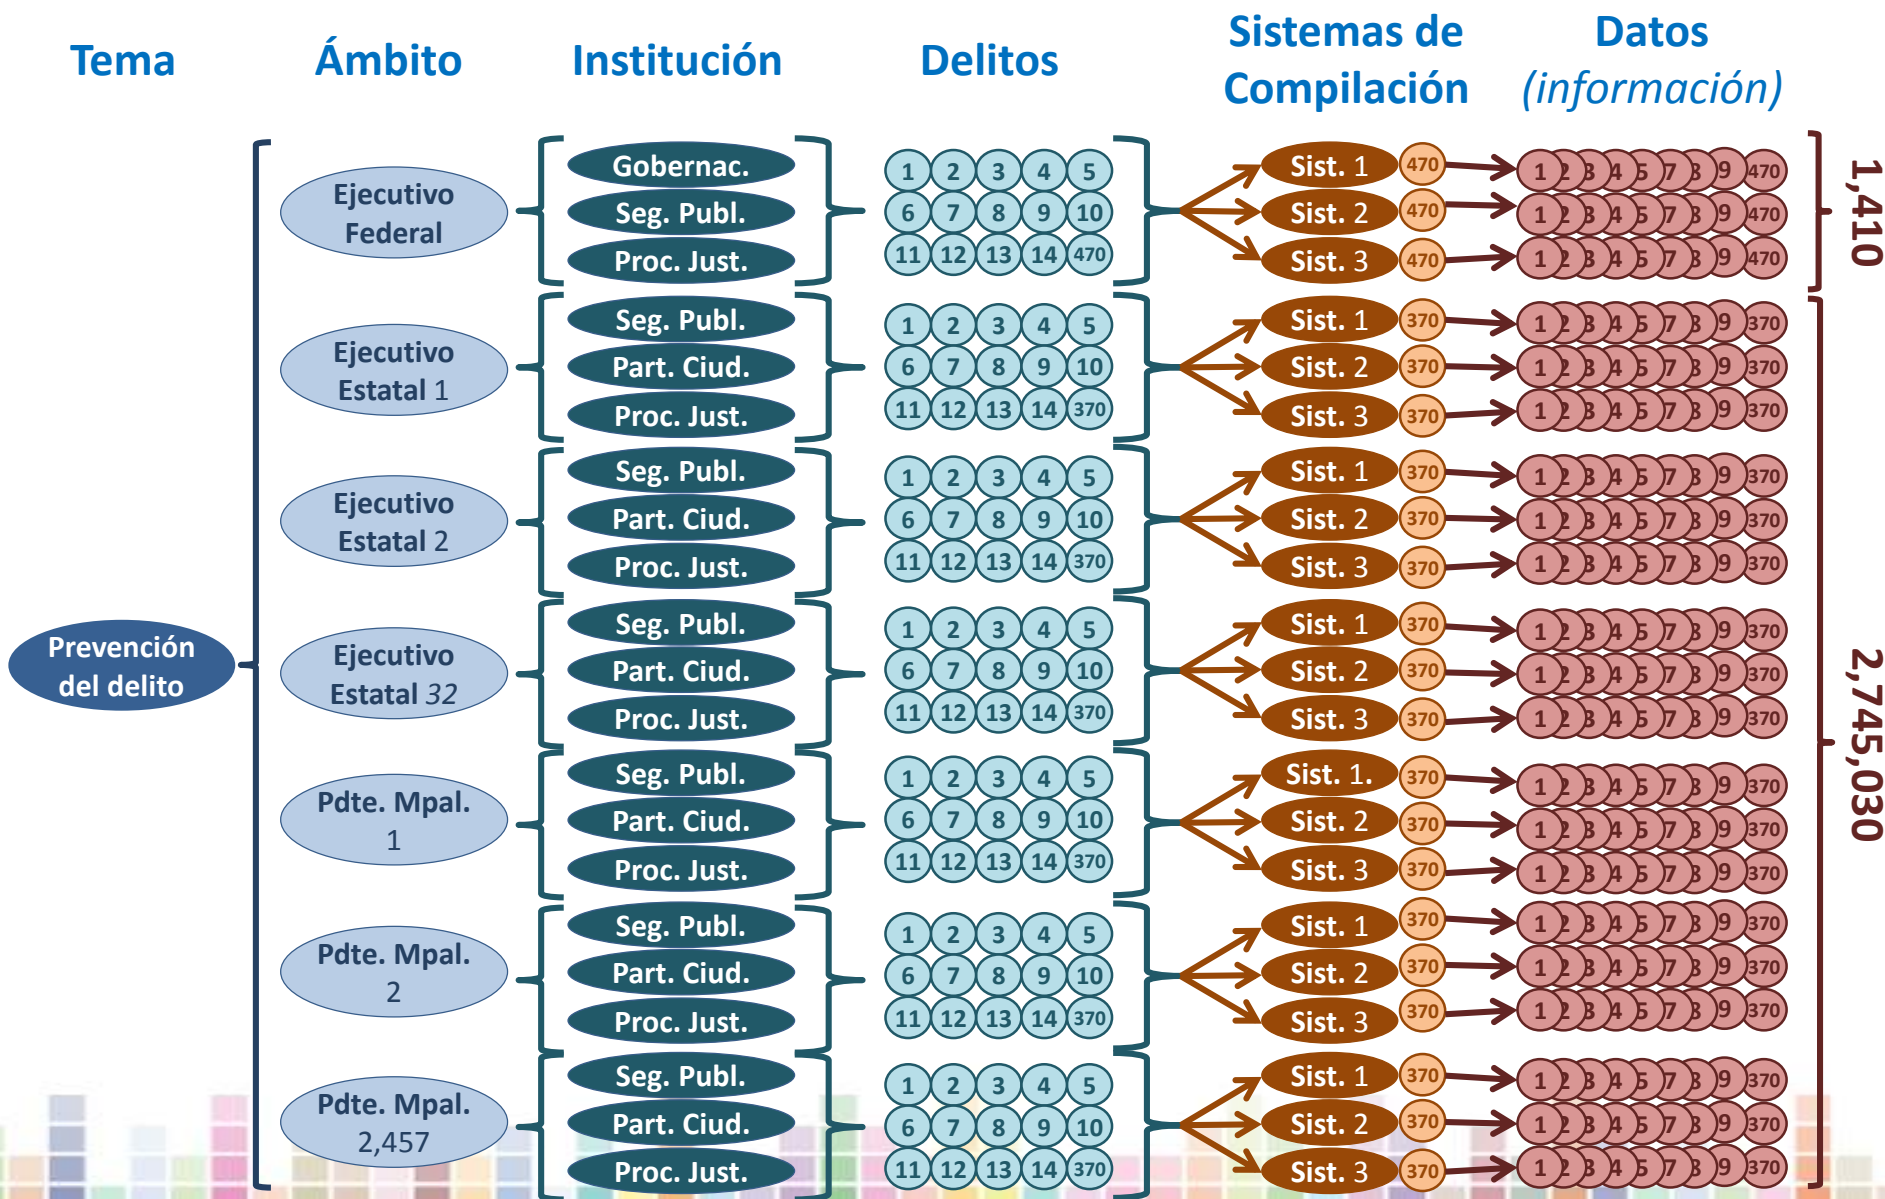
Tema

Ámbito

Institución

Delitos

Sistemas de Compilación

Datos (información)

Prevención del delito

Ejecutivo Federal

Gobernac.
Seg. Publ.
Proc. Just.

1 2 3 4 5
6 7 8 9 10
11 12 13 14 470

Sist. 1 470
Sist. 2 470
Sist. 3 470

1 2 3 4 5 7 8 9 470
1 2 3 4 5 7 8 9 470
1 2 3 4 5 7 8 9 470

1,410

Ejecutivo Estatal 1

Seg. Publ.
Part. Ciud.
Proc. Just.

1 2 3 4 5
6 7 8 9 10
11 12 13 14 370

Sist. 1 370
Sist. 2 370
Sist. 3 370

1 2 3 4 5 7 8 9 370
1 2 3 4 5 7 8 9 370
1 2 3 4 5 7 8 9 370

Ejecutivo Estatal 2

Seg. Publ.
Part. Ciud.
Proc. Just.

1 2 3 4 5
6 7 8 9 10
11 12 13 14 370

Sist. 1 370
Sist. 2 370
Sist. 3 370

1 2 3 4 5 7 8 9 370
1 2 3 4 5 7 8 9 370
1 2 3 4 5 7 8 9 370

Ejecutivo Estatal 32

Seg. Publ.
Part. Ciud.
Proc. Just.

1 2 3 4 5
6 7 8 9 10
11 12 13 14 370

Sist. 1 370
Sist. 2 370
Sist. 3 370

1 2 3 4 5 7 8 9 370
1 2 3 4 5 7 8 9 370
1 2 3 4 5 7 8 9 370

2,745,030

Pdte. Mpal. 1

Seg. Publ.
Part. Ciud.
Proc. Just.

1 2 3 4 5
6 7 8 9 10
11 12 13 14 370

Sist. 1. 370
Sist. 2 370
Sist. 3 370

1 2 3 4 5 7 8 9 370
1 2 3 4 5 7 8 9 370
1 2 3 4 5 7 8 9 370

Pdte. Mpal. 2

Seg. Publ.
Part. Ciud.
Proc. Just.

1 2 3 4 5
6 7 8 9 10
11 12 13 14 370

Sist. 1 370
Sist. 2 370
Sist. 3 370

1 2 3 4 5 7 8 9 370
1 2 3 4 5 7 8 9 370
1 2 3 4 5 7 8 9 370

Pdte. Mpal. 2,457

Seg. Publ.
Part. Ciud.
Proc. Just.

1 2 3 4 5
6 7 8 9 10
11 12 13 14 370

Sist. 1 370
Sist. 2 370
Sist. 3 370

1 2 3 4 5 7 8 9 370
1 2 3 4 5 7 8 9 370
1 2 3 4 5 7 8 9 370